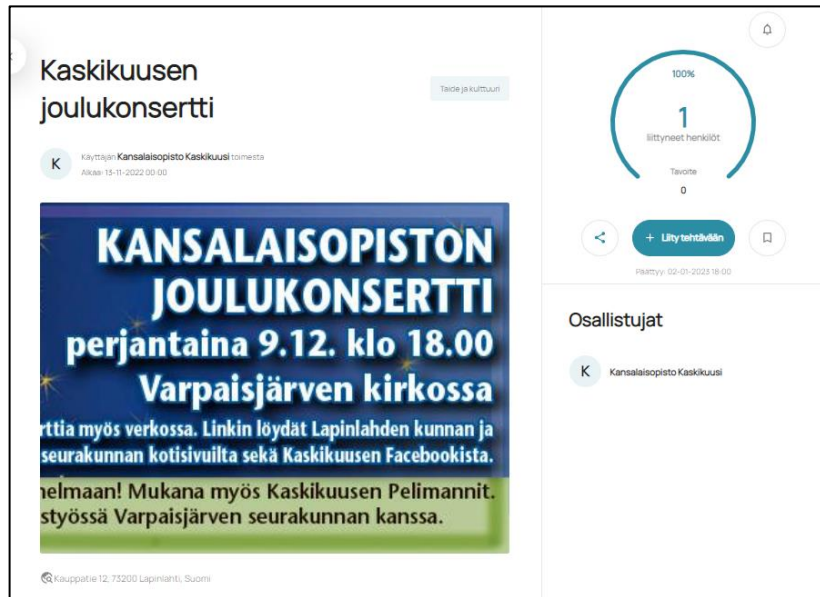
Kaskikuusen joulukonsertti

Taide ja kulttuuri

K

Käyttäjän Kansalaisopisto Kaskikuusi toimesta

Alkaa: 13-11-2022 00:00

KANSALAISOPISTON JOULUKONSERTTI

perjantaina 9.12. klo 18.00

Varpaisjärven kirkossa

rttia myös verkossa. Linkin löydät Lapinlahden kunnan ja seurakunnan kotisivuilta sekä Kaskikuusen Facebookista.

helmaan! Mukana myös Kaskikuusen Pelimannit. styössä Varpaisjärven seurakunnan kanssa.

Kauppatie 12, 73200 Lapinlahti, Suomi

100%

1

liittyneet henkilöt

Tavoite

0

+ Liity tehtävään

Päättyy: 02-01-2023 18:00

Osallistujat

K

Kansalaisopisto Kaskikuusi